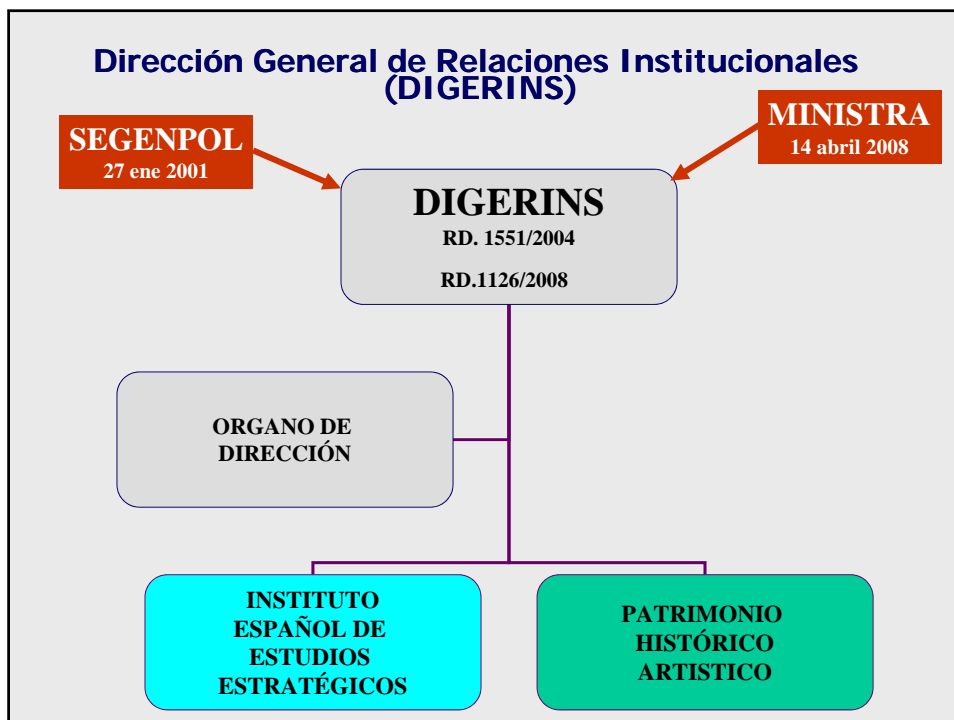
Dirección General de Relaciones Institucionales (DIGERINS)

SEGENPOL
27 ene 2001

MINISTRA
14 abril 2008

DIGERINS
RD. 1551/2004
RD.1126/2008

ORGANO DE DIRECCIÓN

INSTITUTO ESPAÑOL DE ESTUDIOS ESTRATÉGICOS

PATRIMONIO HISTÓRICO ARTISTICO